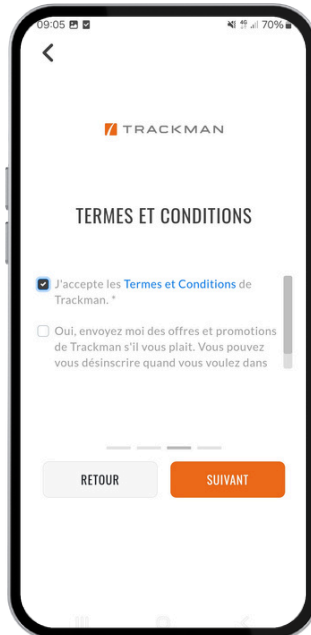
09:05 70%

TRACKMAN

TERMES ET CONDITIONS

J'accepte les Termes et Conditions de Trackman. *

Oui, envoyez moi des offres et promotions de Trackman s'il vous plait. Vous pouvez vous désinscrire quand vous voulez dans

RETOUR

SUIVANT